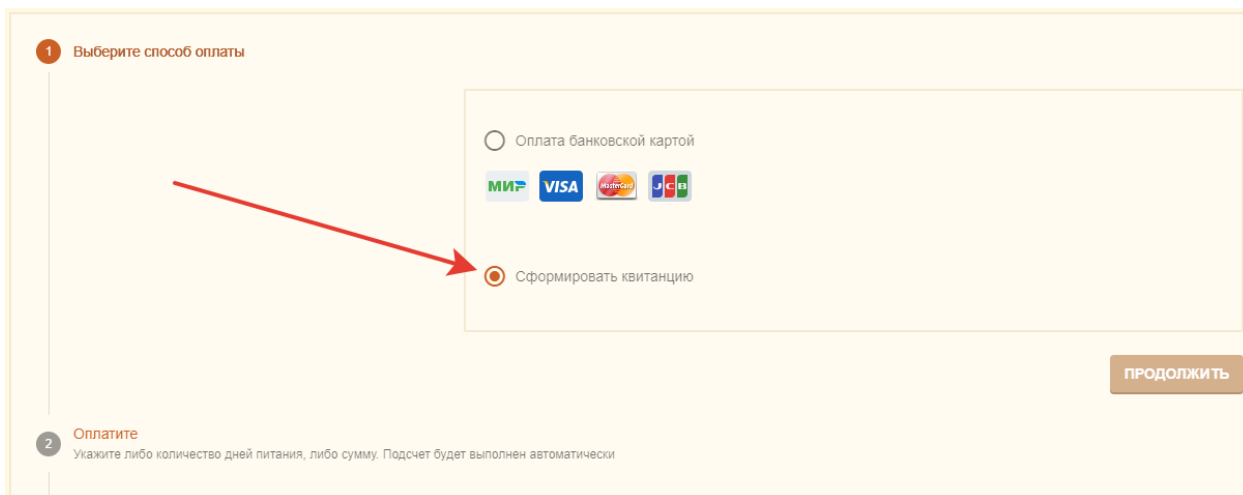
1 Выберите способ оплаты

Оплата банковской картой

МИР VISA MasterCard JCB

Сформировать квитанцию

ПРОДОЛЖИТЬ

2 Оплатите

Укажите либо количество дней питания, либо сумму. Подсчет будет выполнен автоматически